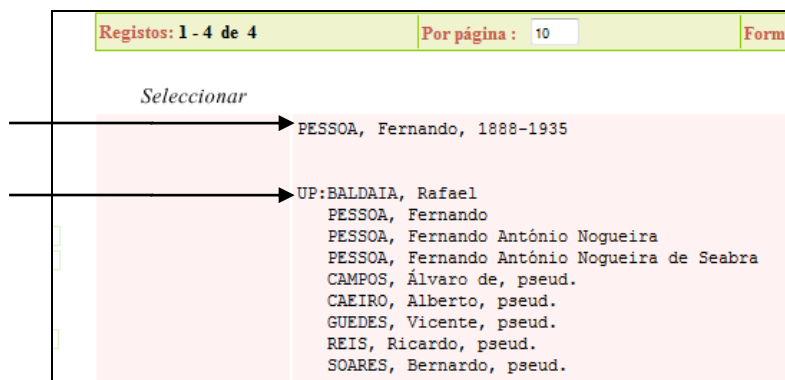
Registos: 1 - 4 de 4 | Por página : 10 | Form

Seleccionar

PESSOA, Fernando, 1888-1935

UP:BALDAIA, Rafael
PESSOA, Fernando
PESSOA, Fernando António Nogueira
PESSOA, Fernando António Nogueira de Seabra
CAMPOS, Álvaro de, pseud.
CAEIRO, Alberto, pseud.
GUEDES, Vicente, pseud.
REIS, Ricardo, pseud.
SOARES, Bernardo, pseud.